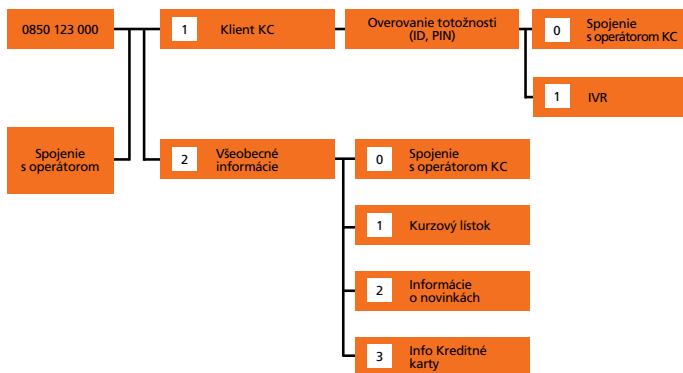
0850 123 000

Spojenie s operátorom

1 Klient KC

Overovanie totožnosti (ID, PIN)

0 Spojenie s operátorom KC

1 IVR

2 Všeobecné informácie

0 Spojenie s operátorom KC

1 Kurzový lístok

2 Informácie o novinkách

3 Info Kreditné karty